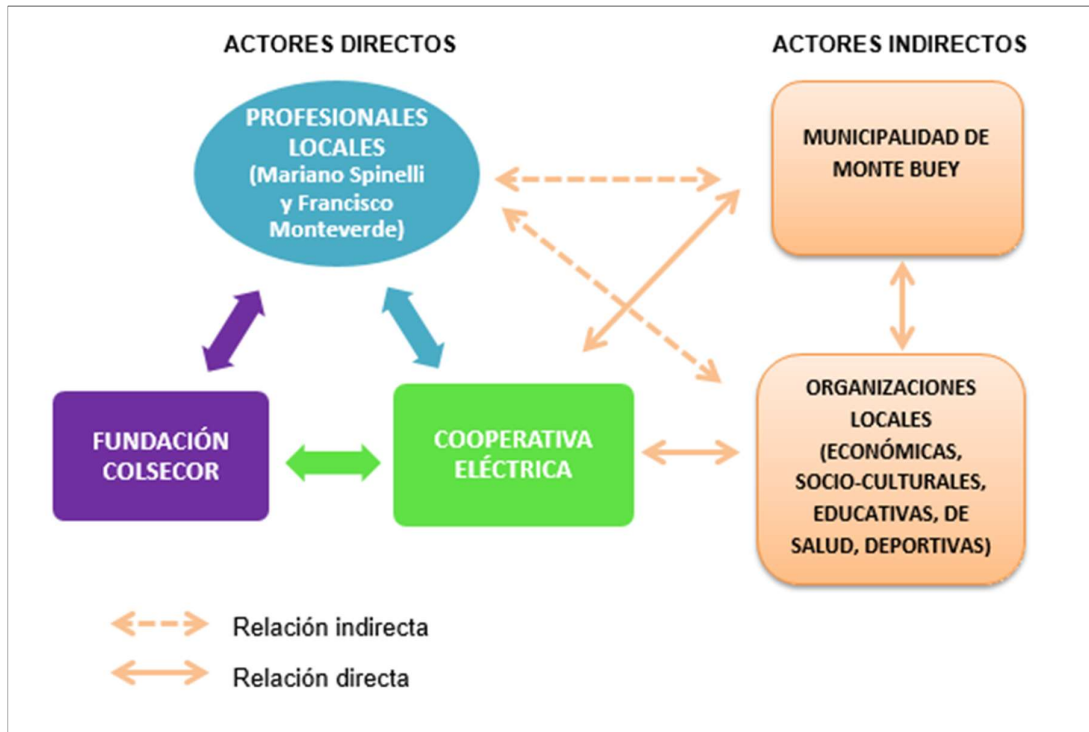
ACTORES DIRECTOS

ACTORES INDIRECTOS

PROFESIONALES LOCALES (Mariano Spinelli y Francisco Monteverde)

MUNICIPALIDAD DE MONTE BUEY

FUNDACIÓN COLSECOR

COOPERATIVA ELÉCTRICA

ORGANIZACIONES LOCALES (ECONÓMICAS, SOCIO-CULTURALES, EDUCATIVAS, DE SALUD, DEPORTIVAS)

Relación indirecta

Relación directa